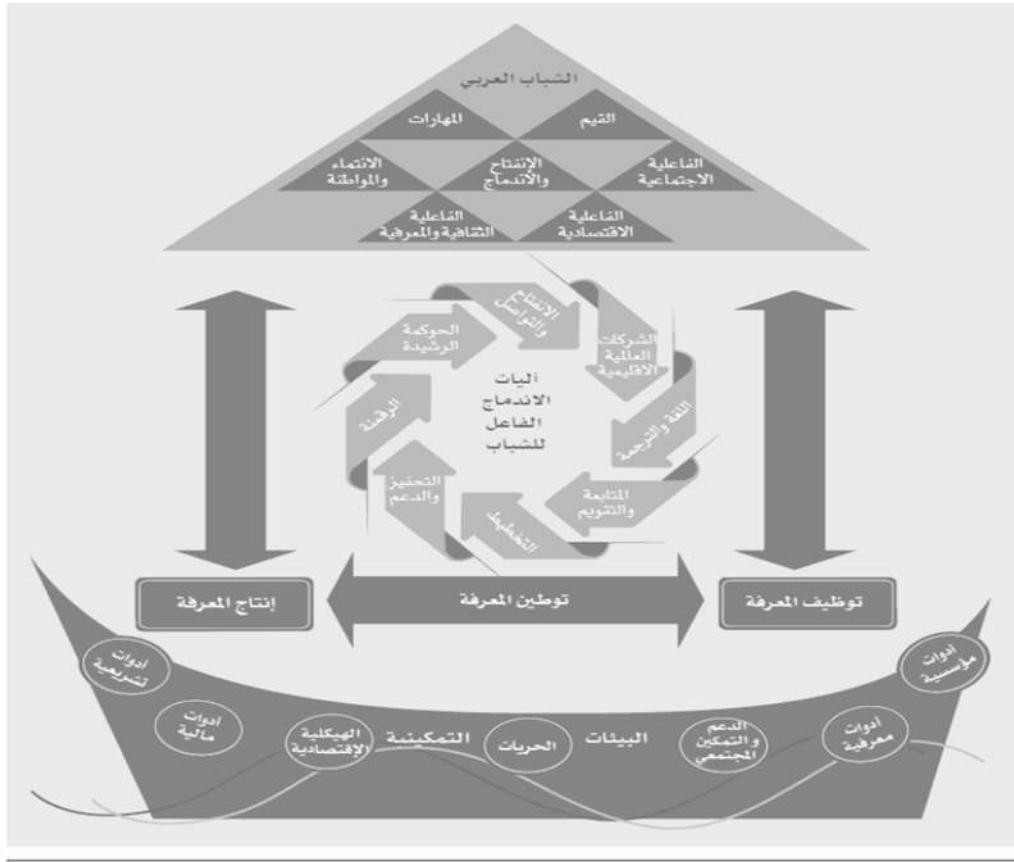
الشباب العربي

القيم

المهارات

الفاعلية الاجتماعية

الإنفتاح والاندماج

الانتماء والمواطنة

الفاعلية الاقتصادية

الفاعلية الثقافية والمعرفية

آليات الاندماج الفاعل للشباب

الإنفتاح والتواصل

الشركات العلمية الاقليمية

اللغة والترجمة

المتابعة والتقويم

التخطيط

التحفيز والدعم

الرقمنة

الحوكمة الرشيدة

إنتاج المعرفة

توطين المعرفة

توظيف المعرفة

أدوات تشريعية

أدوات مؤسسية

أدوات مالية

الهيكلية الإقتصادية

التمكينية

الحريات

البيئات

الدعم والتمكين المجتمعي

أدوات معرفية